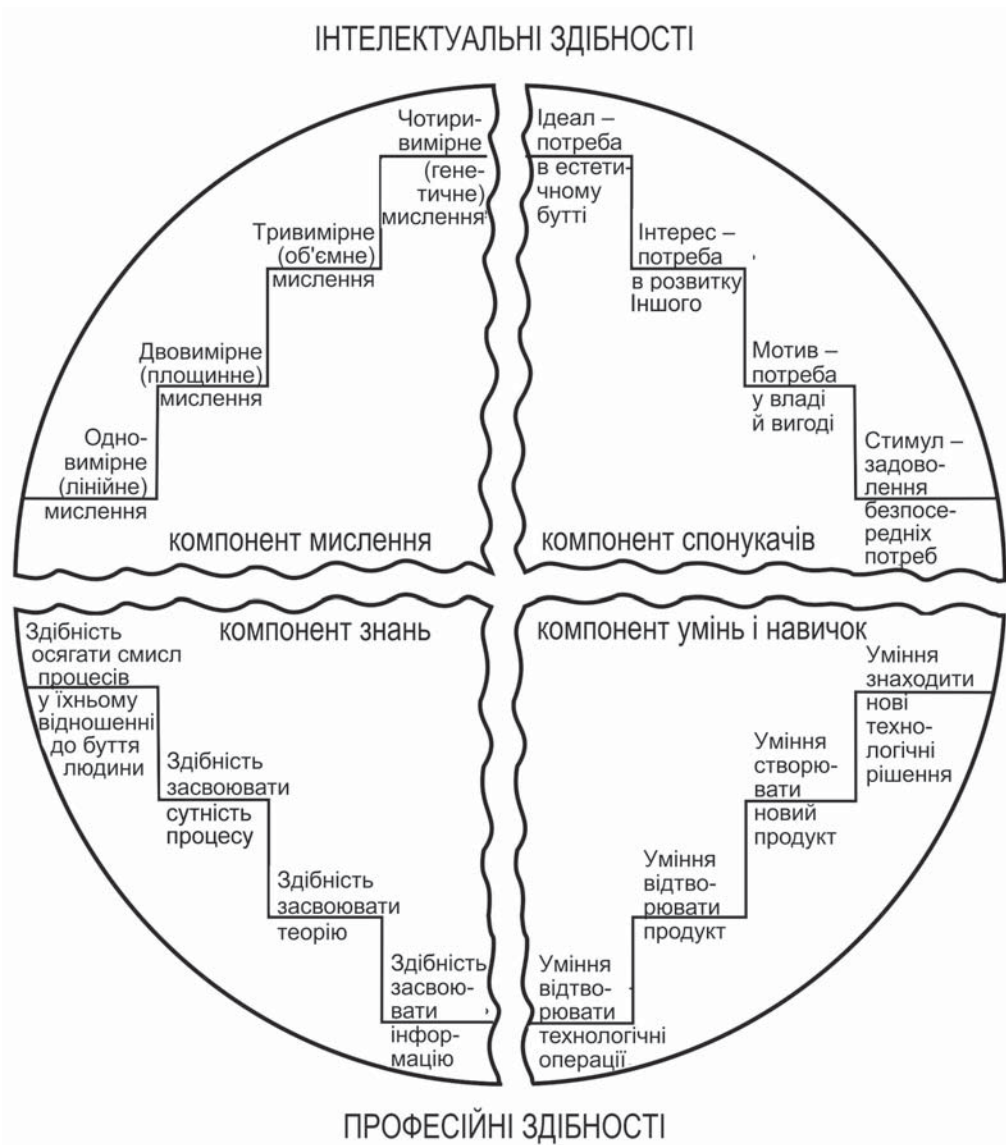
ІНТЕЛЕКТУАЛЬНІ ЗДІБНОСТІ

Чотиривимірне (генетичне) мислення

Тривимірне (об'ємне) мислення

Двовимірне (площинне) мислення

Одновимірне (лінійне) мислення

компонент мислення

Ідеал – потреба в естетичному бутті

Інтерес – потреба в розвитку Іншого

Мотив – потреба у владі й вигоді

Стимул – задоволення безпосередніх потреб

компонент спонукачів

компонент знань

Здібність осягати смисл процесів у їхньому відношенні до буття людини

Здібність засвоювати сутність процесу

Здібність засвоювати теорію

Здібність засвоювати інформацію

компонент умінь і навичок

Уміння знаходити нові технологічні рішення

Уміння створювати новий продукт

Уміння відтворювати продукт

Уміння відтворювати технологічні операції

ПРОФЕСІЙНІ ЗДІБНОСТІ